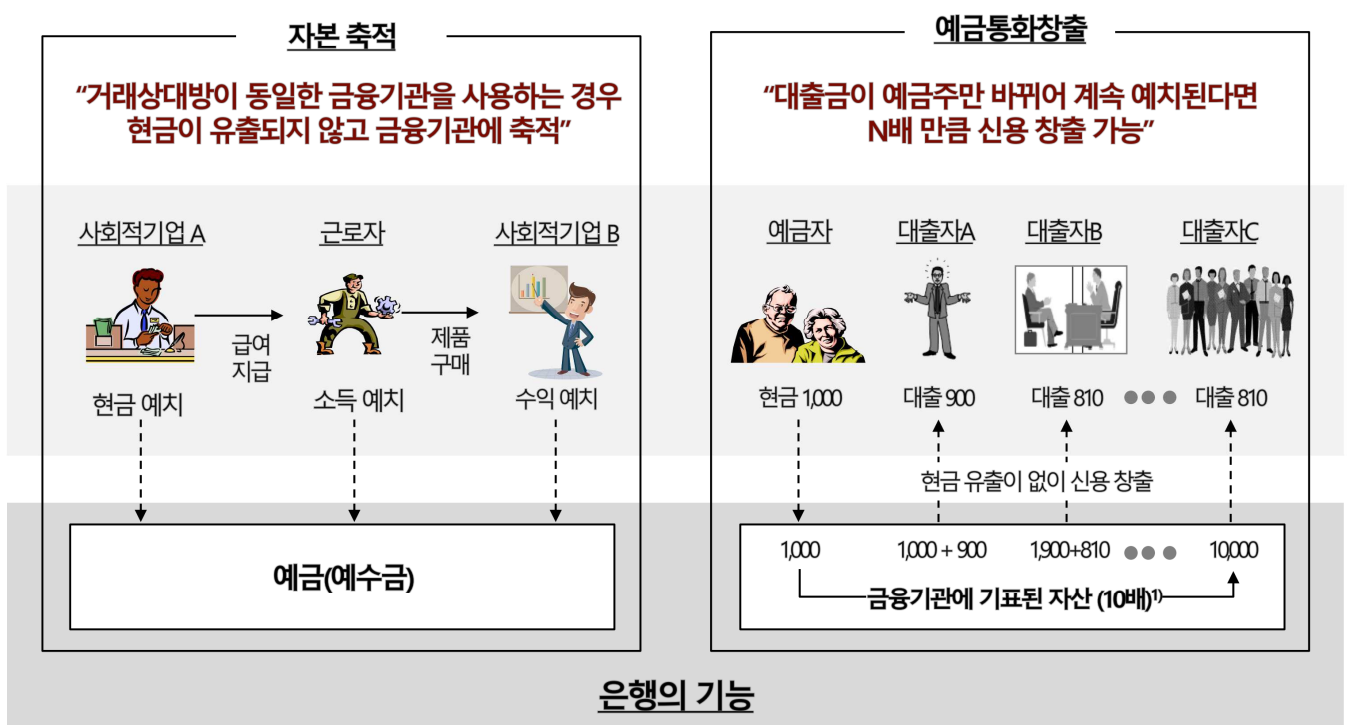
자본 축적

"거래상대방이 동일한 금융기관을 사용하는 경우 현금이 유출되지 않고 금융기관에 축적"

사회적기업 A

근로자

사회적기업 B

급여 지급

제품 구매

현금 예치

소득 예치

수익 예치

예금(예수금)

예금통화창출

"대출금이 예금주만 바뀌어 계속 예치된다면 N배 만큼 신용 창출 가능"

예금자

대출자A

대출자B

대출자C

현금 1,000

대출 900

대출 810

대출 810

현금 유출이 없이 신용 창출

1,000

1,000 + 900

1,900+810

10,000

금융기관에 기표된 자산 (10배)$^{1)}$

은행의 기능